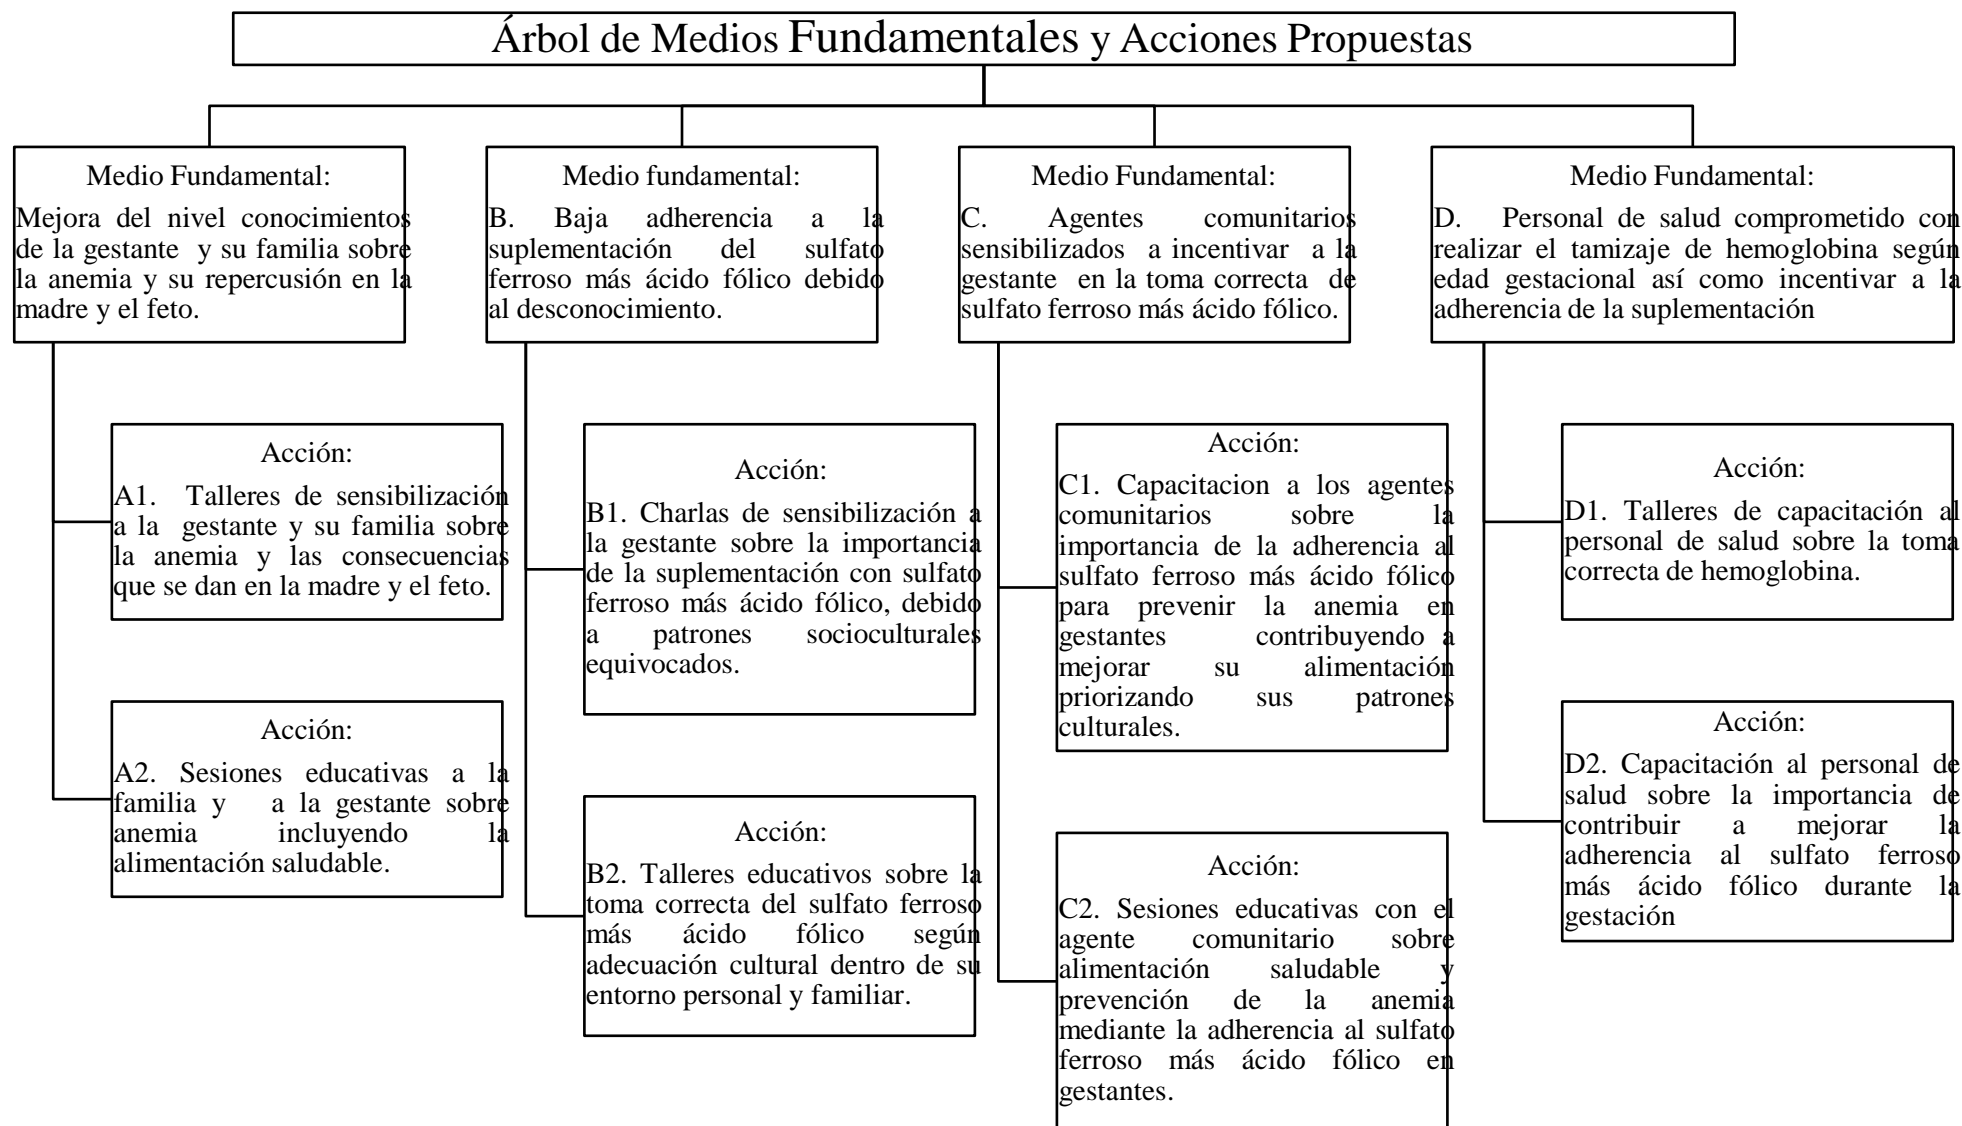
Árbol de Medios Fundamentales y Acciones Propuestas

Medio Fundamental:
Mejora del nivel conocimientos de la gestante y su familia sobre la anemia y su repercusión en la madre y el feto.

Acción:
A1. Talleres de sensibilización a la gestante y su familia sobre la anemia y las consecuencias que se dan en la madre y el feto.

Acción:
A2. Sesiones educativas a la familia y a la gestante sobre anemia incluyendo la alimentación saludable.

Medio fundamental:
B. Baja adherencia a la suplementación del sulfato ferroso más ácido fólico debido al desconocimiento.

Acción:
B1. Charlas de sensibilización a la gestante sobre la importancia de la suplementación con sulfato ferroso más ácido fólico, debido a patrones socioculturales equivocados.

Acción:
B2. Talleres educativos sobre la toma correcta del sulfato ferroso más ácido fólico según adecuación cultural dentro de su entorno personal y familiar.

Medio Fundamental:
C. Agentes comunitarios sensibilizados a incentivar a la gestante en la toma correcta de sulfato ferroso más ácido fólico.

Acción:
C1. Capacitacion a los agentes comunitarios sobre la importancia de la adherencia al sulfato ferroso más ácido fólico para prevenir la anemia en gestantes contribuyendo a mejorar su alimentación priorizando sus patrones culturales.

Acción:
C2. Sesiones educativas con el agente comunitario sobre alimentación saludable y prevención de la anemia mediante la adherencia al sulfato ferroso más ácido fólico en gestantes.

Medio Fundamental:
D. Personal de salud comprometido con realizar el tamizaje de hemoglobina según edad gestacional así como incentivar a la adherencia de la suplementación

Acción:
D1. Talleres de capacitación al personal de salud sobre la toma correcta de hemoglobina.

Acción:
D2. Capacitación al personal de salud sobre la importancia de contribuir a mejorar la adherencia al sulfato ferroso más ácido fólico durante la gestación